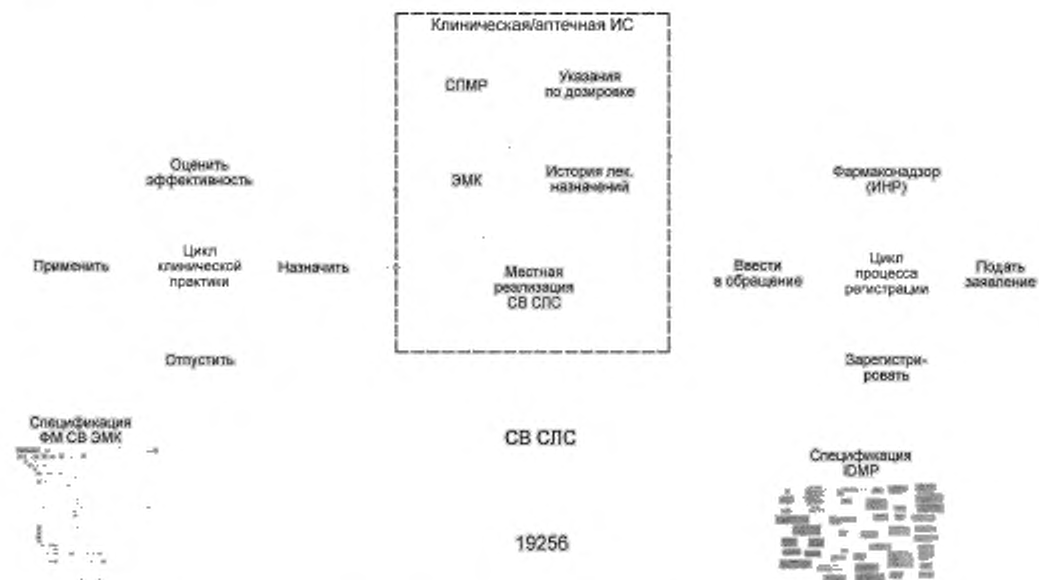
Клиническая/аптечная ИС

СПМР

Указания по дозировке

ЭМК

История лек. назначений

Местная реализация СВ СЛС

Оценить эффективность

Применить

Цикл клинической практики

Назначить

Отпустить

Фармаконадзор (ИНР)

Ввести в обращение

Цикл процесса регистрации

Подать заявление

Зарегистрировать

Спецификация ФМ СВ ЭМК

СВ СЛС

Спецификация IDMP

19256